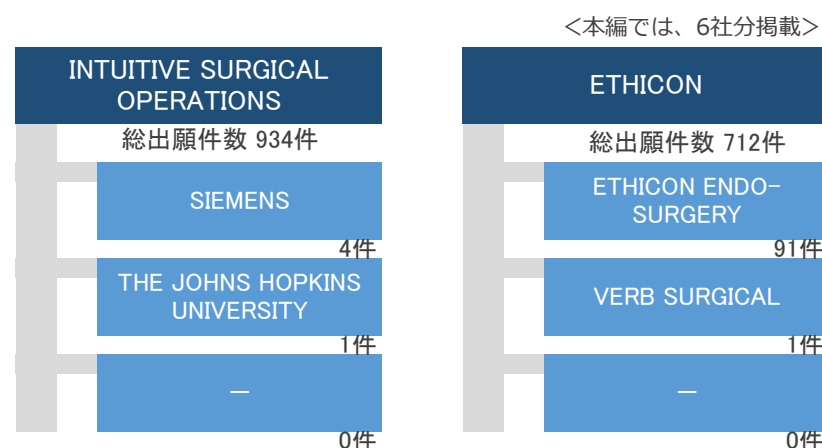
<本編では、6社分掲載>

INTUITIVE SURGICAL OPERATIONS

総出願件数 934件

SIEMENS

4件

THE JOHNS HOPKINS UNIVERSITY

1件

―

0件

ETHICON

総出願件数 712件

ETHICON ENDO-SURGERY

91件

VERB SURGICAL

1件

―

0件